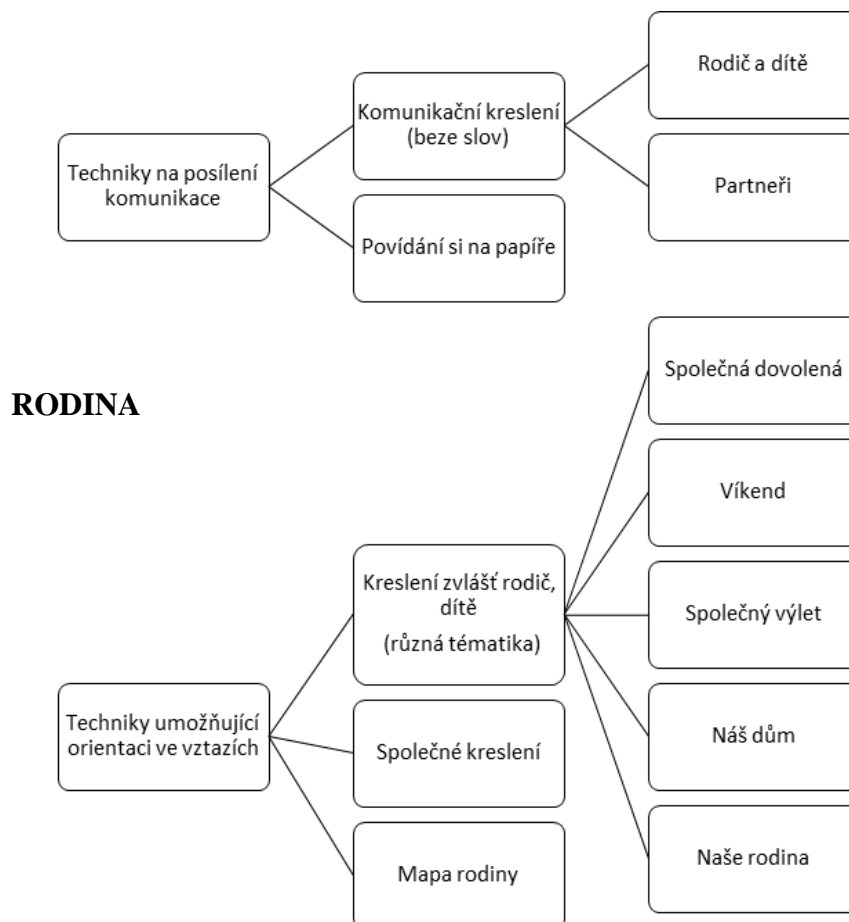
Techniky na posílení komunikace

Komunikační kreslení (beze slov)

Povídání si na papíře

Rodič a dítě

Partneři

RODINA

Techniky umožňující orientaci ve vztazích

Kreslení zvlášť rodič, dítě
(různá tématika)

Společné kreslení

Mapa rodiny

Společná dovolená

Víkend

Společný výlet

Náš dům

Naše rodina